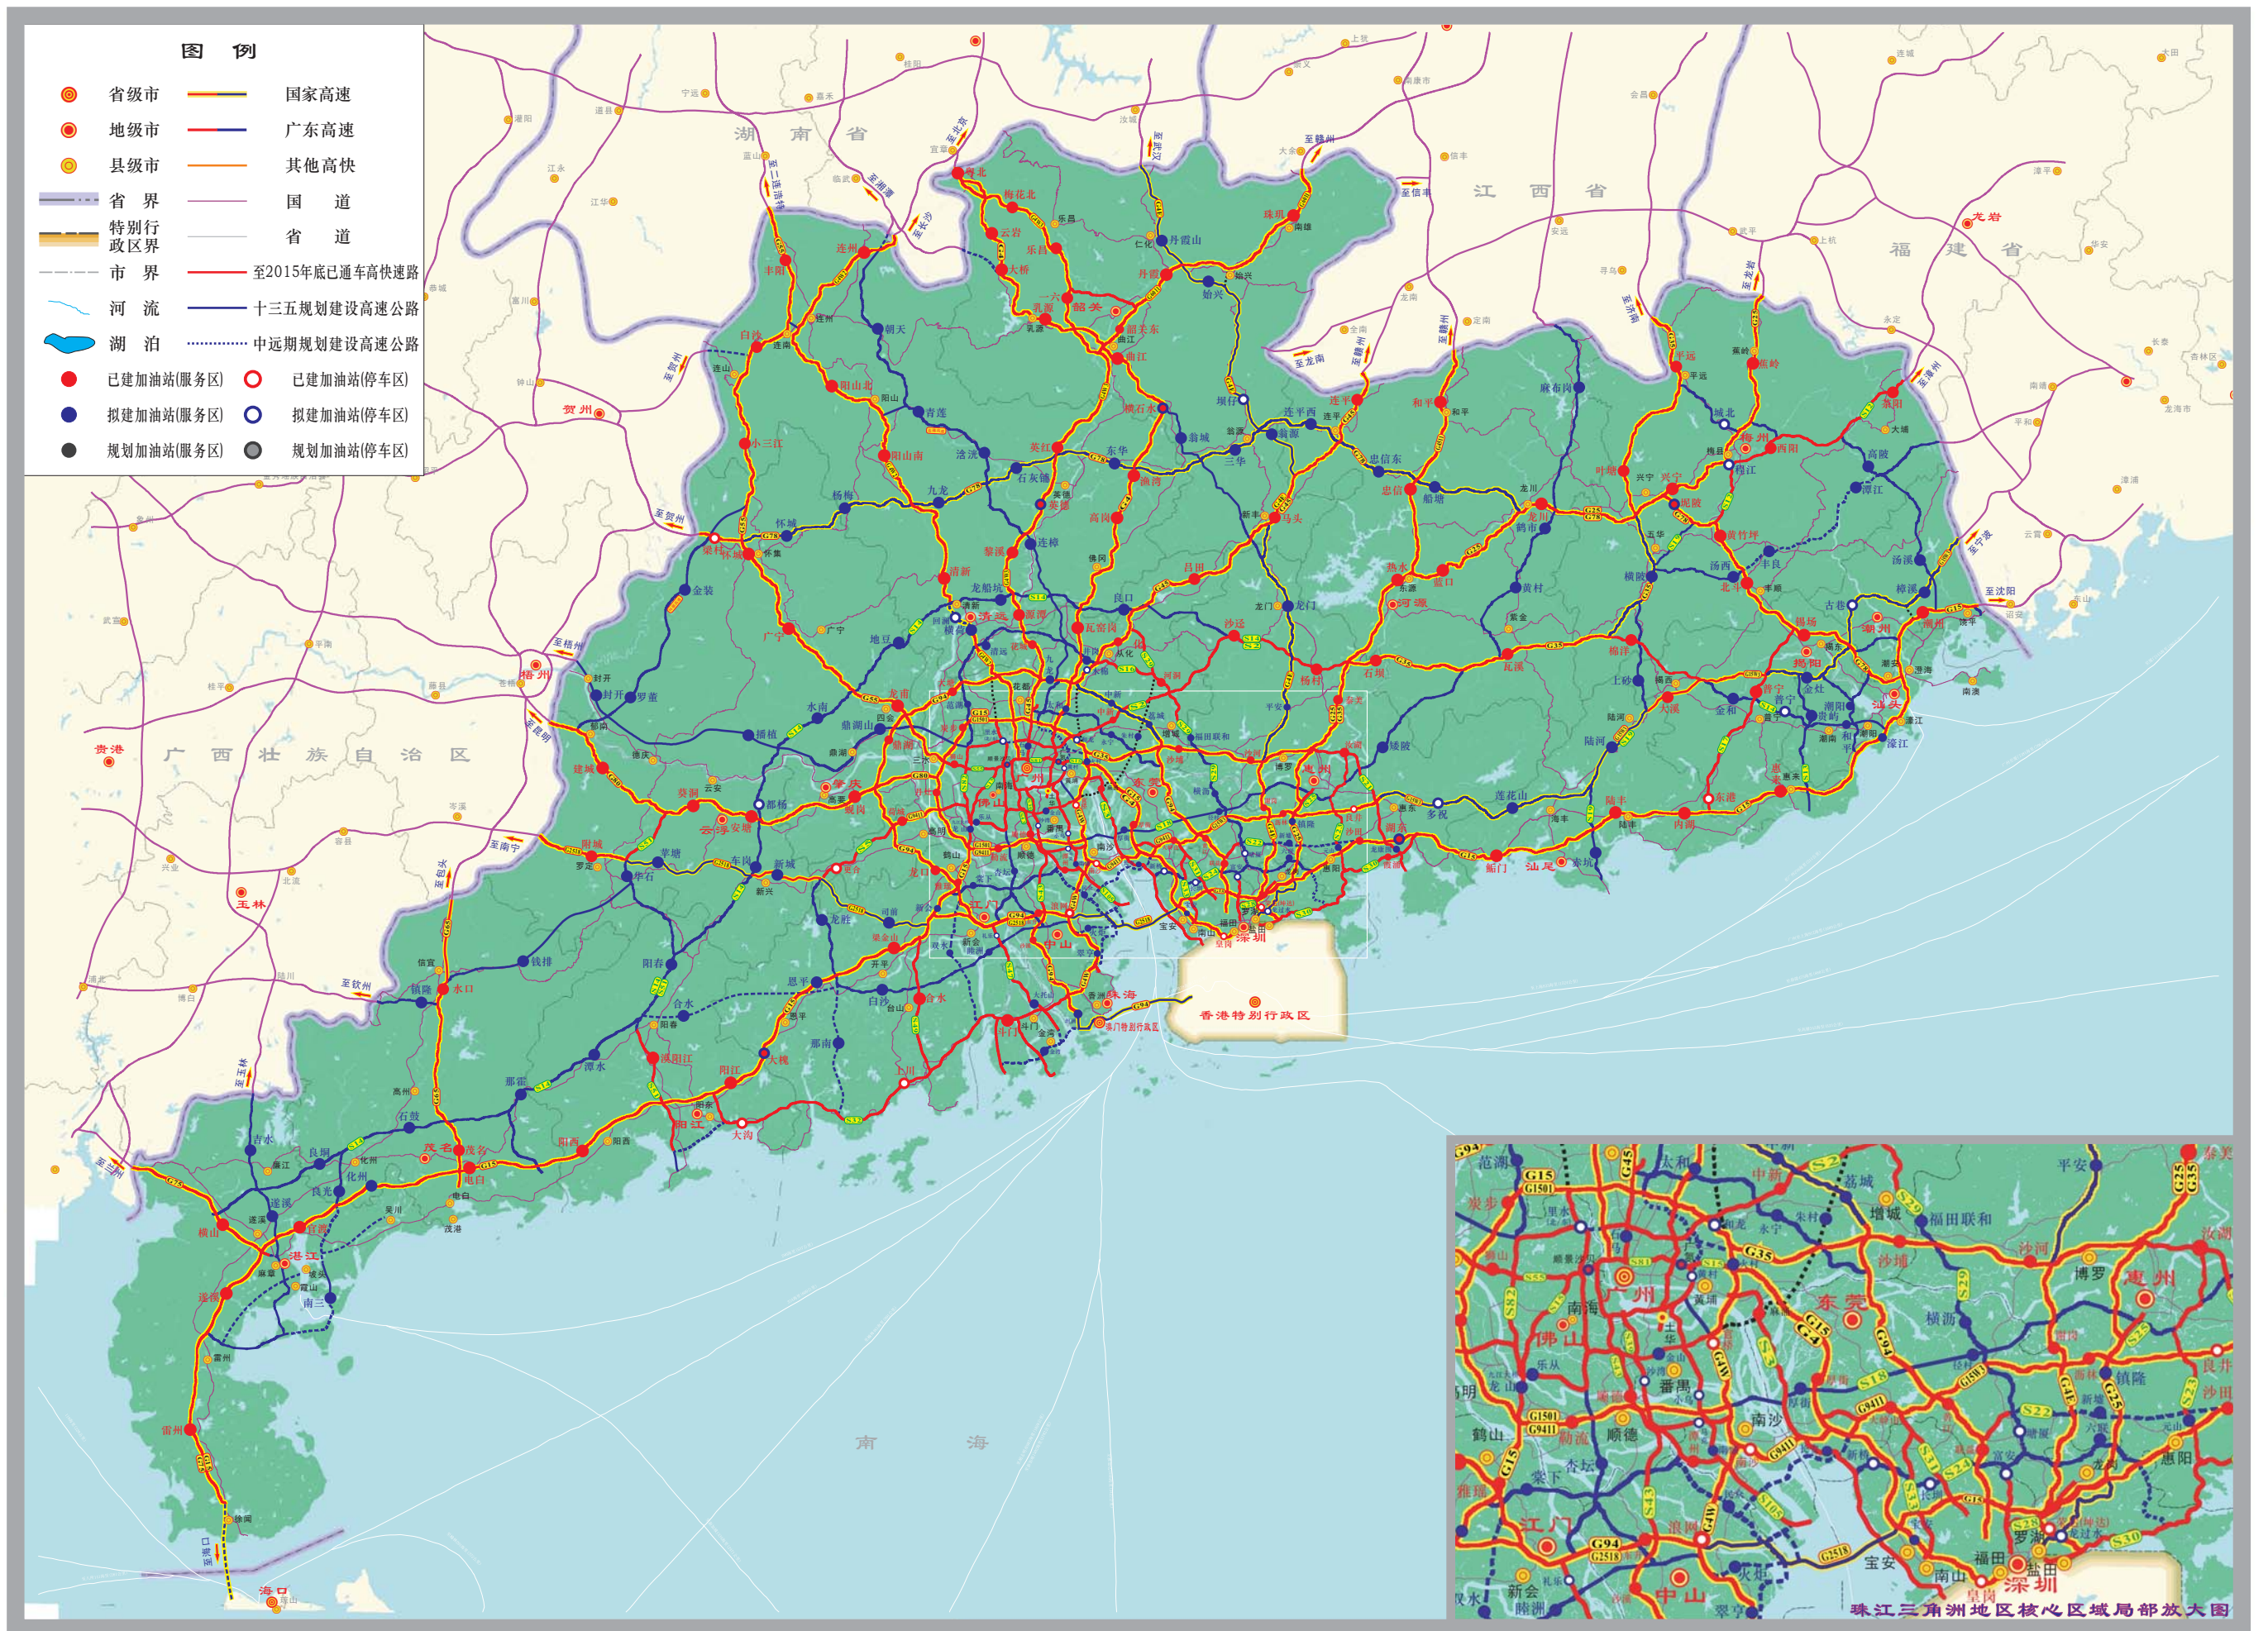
图 例

省级市 | 国家高速
地级市 | 广东高速
县级市 | 其他高快
省界 | 国道
特别行政区界 | 省道
市界 | 至2015年底已通车高快速路
河流 | 十三五规划建设高速公路
湖泊 | 中远期规划建设高速公路
已建加油站(服务区) | 已建加油站(停车区)
拟建加油站(服务区) | 拟建加油站(停车区)
规划加油站(服务区) | 规划加油站(停车区)

湖 南 省
江 西 省
福 建 省
广 西 壮 族 自 治 区
南 海

韶关
清远
河源
梅州
潮州
汕头
揭阳
汕尾
惠州
东莞
广州
佛山
肇庆
云浮
江门
中山
珠海
深圳
阳江
茂名
湛江
梧州
贺州
玉林
贵港
龙岩
海口
香港特别行政区
澳门特别行政区

珠江三角洲地区核心区域局部放大图